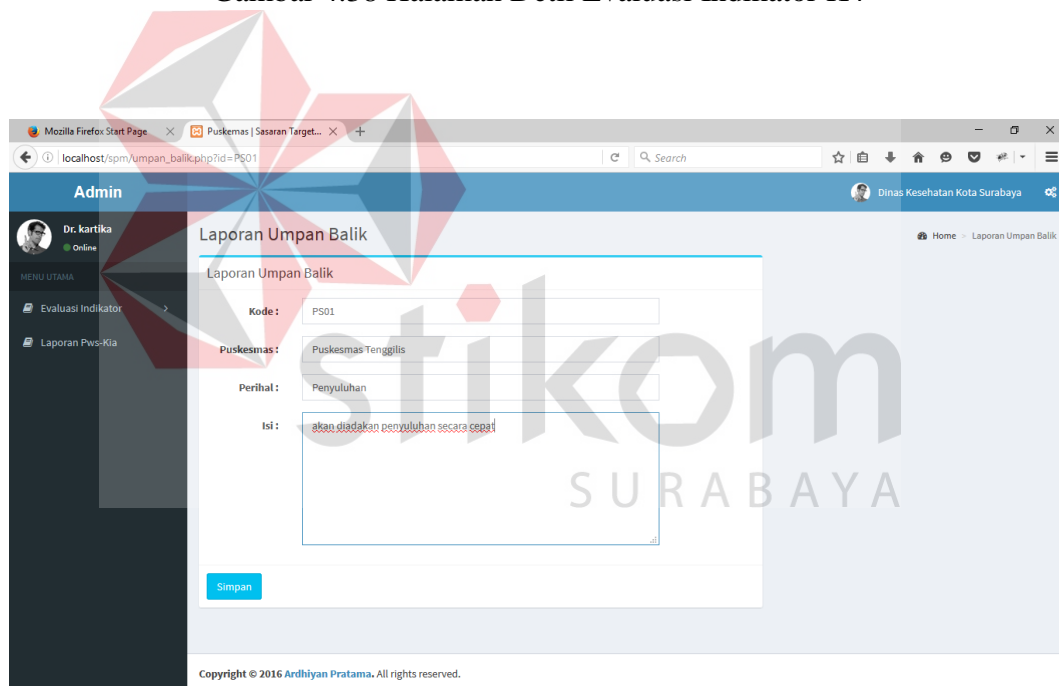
Gambar 4.36 Halaman Detil Evaluasi Indikator KN

Mozilla Firefox Start Page
Puskemas | Sasaran Target...
localhost/spm/umpan_balik.php?id=PS01
Search

Admin
Dinas Kesehatan Kota Surabaya

Dr. kartika
Online
MENU UTAMA
Evaluasi Indikator
Laporan Pws-Kia

Laporan Umpan Balik
Home > Laporan Umpan Balik

Laporan Umpan Balik

Kode : PS01
Puskesmas : Puskesmas Tenggilis
Perihal : Penyuluhan
Isi : akan diadakan penyuluhan secara cepat

Simpan

stikom
SURABAYA

Copyright © 2016 Ardhiyan Pratama. All rights reserved.